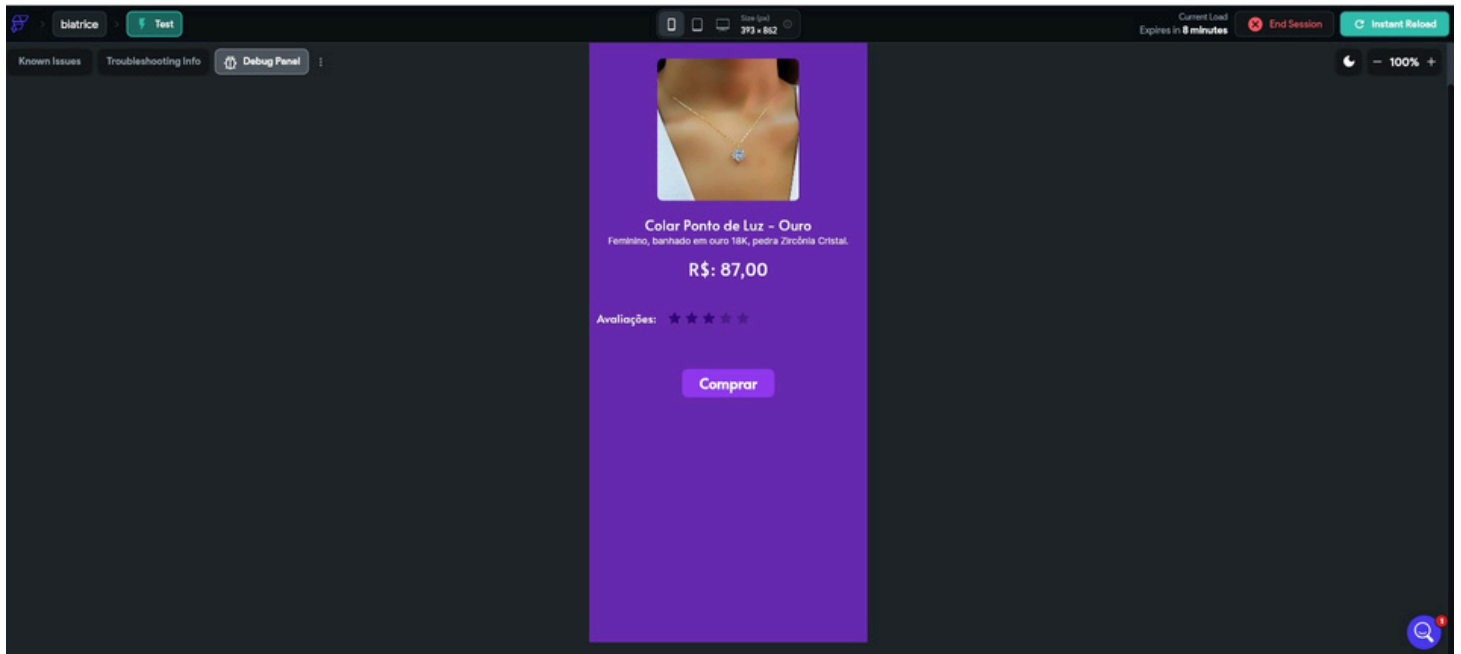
biatrice Test

Size (px) 393 x 862

Current Load Expires in 8 minutes

End Session

Instant Reload

Known Issues Troubleshooting Info Debug Panel

100%

Colar Ponto de Luz - Ouro

Feminino, banhado em ouro 18K, pedra Zircônia Cristal.

R$: 87,00

Avaliações:

Comprar